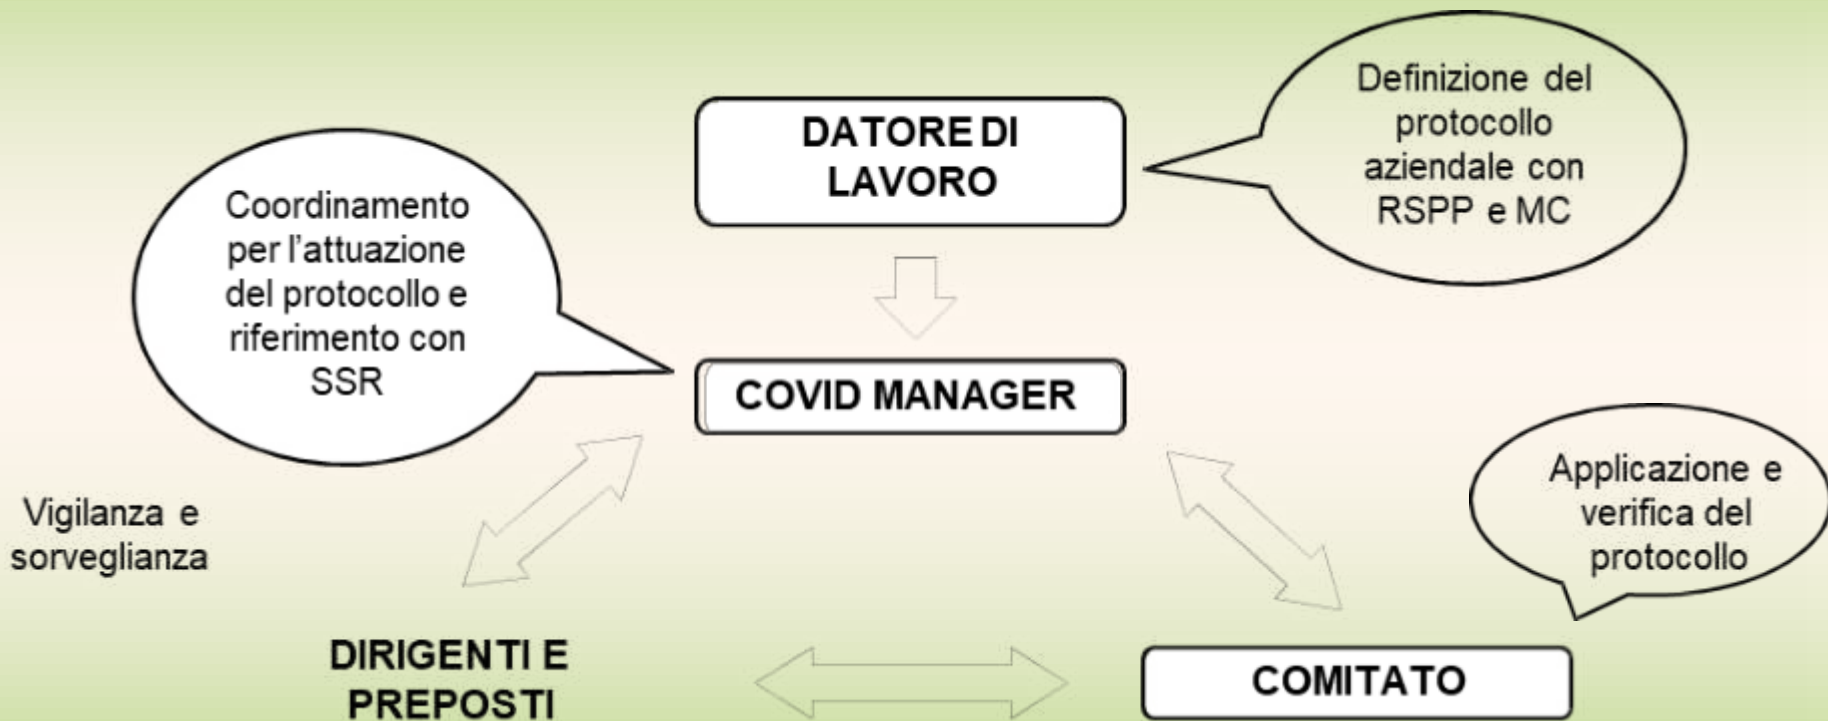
DATORE DI LAVORO

Definizione del protocollo aziendale con RSPP e MC

Coordinamento per l'attuazione del protocollo e riferimento con SSR

COVID MANAGER

Vigilanza e sorveglianza

Applicazione e verifica del protocollo

DIRIGENTI E PREPOSTI

COMITATO